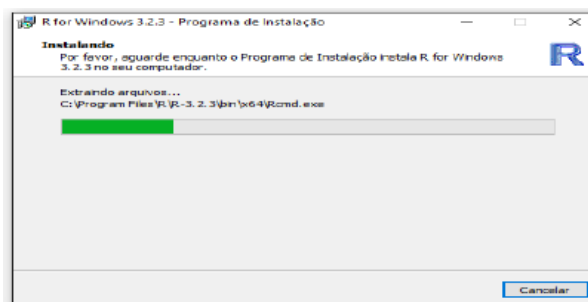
R for Windows 3.2.3 - Programa de Instalação

Instalando
Por favor, aguarde enquanto o Programa de Instalação instala R for Windows 3.2.3 no seu computador.

R

Extraindo arquivos...
C:\Program Files\R\R-3.2.3\bin\x64\Rcmd.exe

Cancelar